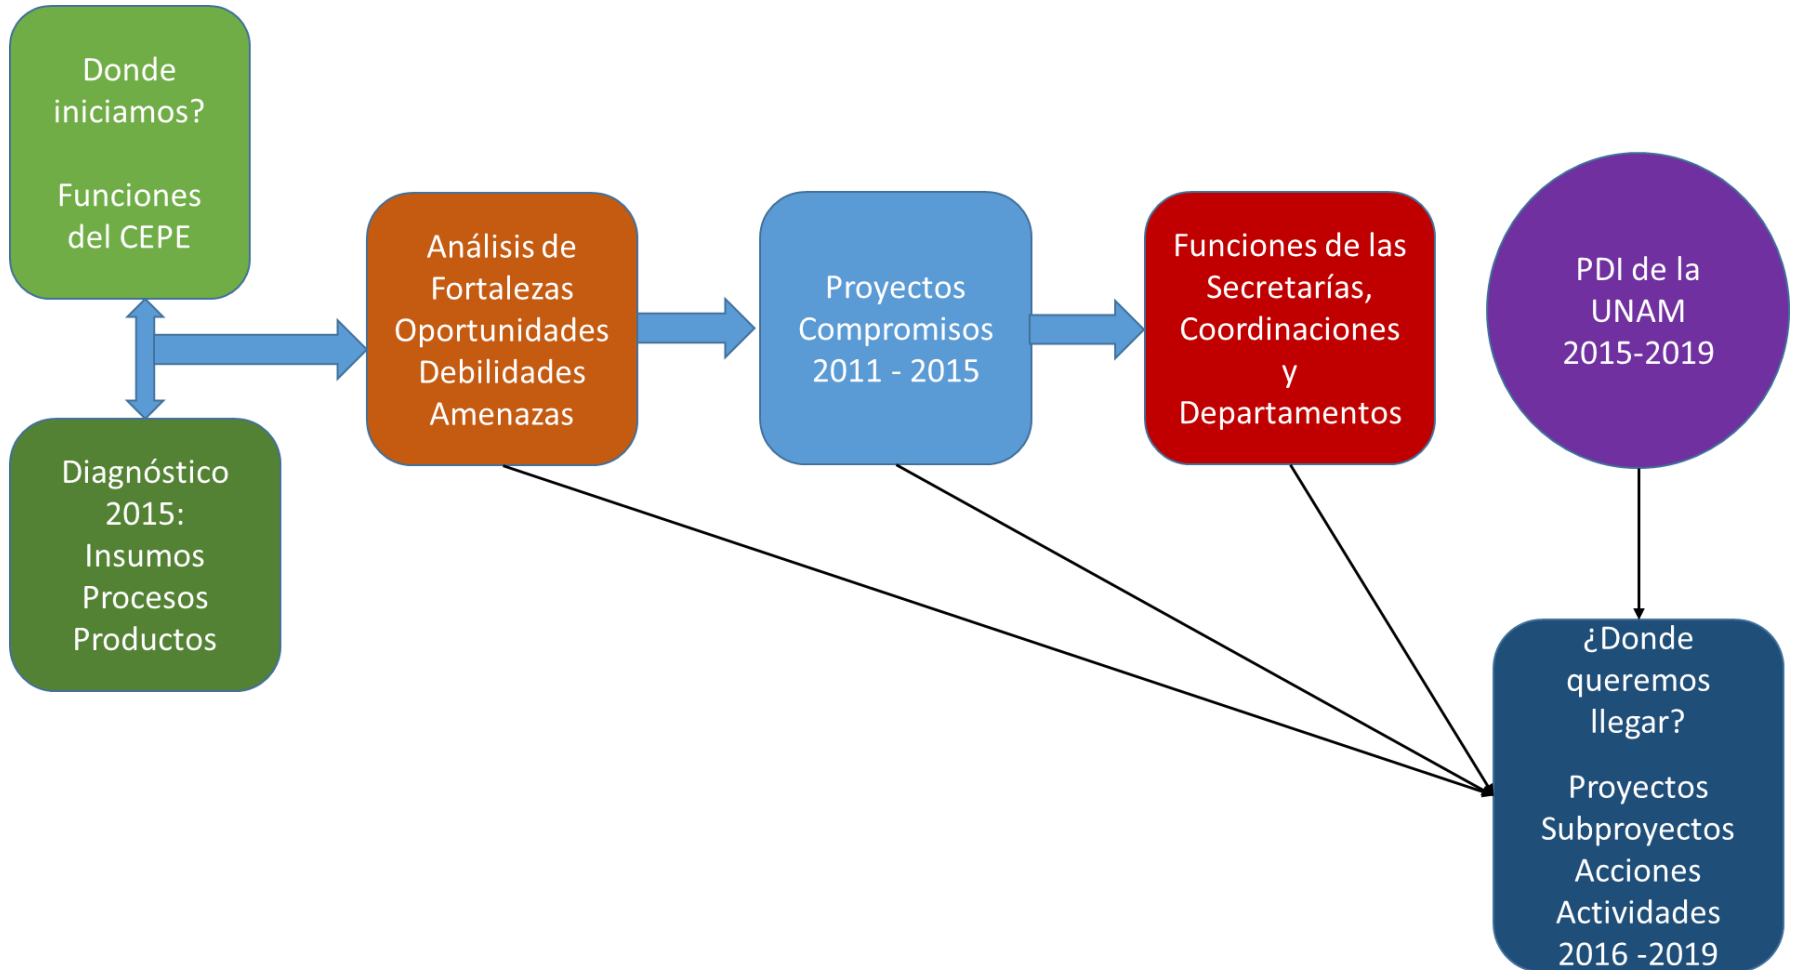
Donde iniciamos?

Funciones del CEPE

Diagnóstico 2015: Insumos Procesos Productos

Análisis de Fortalezas Oportunidades Debilidades Amenazas

Proyectos Compromisos 2011 - 2015

Funciones de las Secretarías, Coordinaciones y Departamentos

PDI de la UNAM 2015-2019

¿Donde queremos llegar?

Proyectos Subproyectos Acciones Actividades 2016 -2019